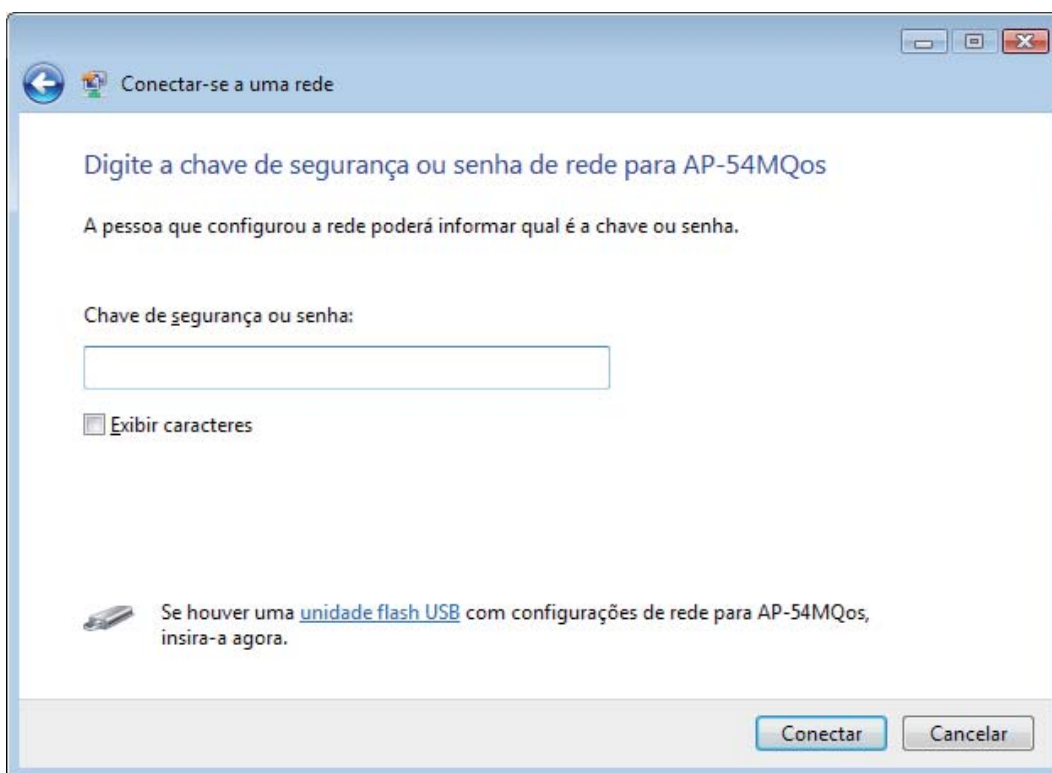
Conectar-se a uma rede

Digite a chave de segurança ou senha de rede para AP-54MQos

A pessoa que configurou a rede poderá informar qual é a chave ou senha.

Chave de segurança ou senha:

Exibir caracteres

Se houver uma unidade flash USB com configurações de rede para AP-54MQos, insira-a agora.

Conectar

Cancelar